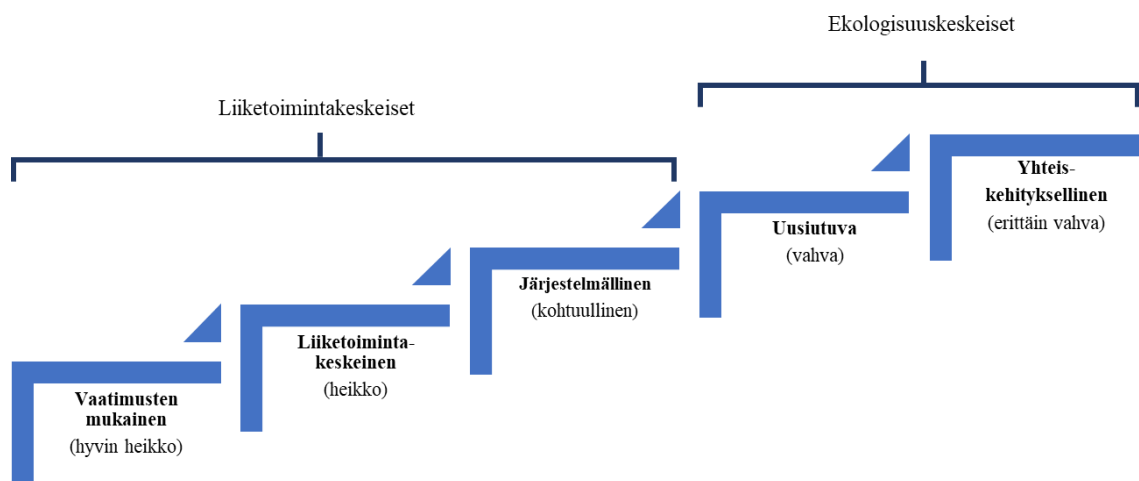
Ekologisuuskeskeiset

Liiketoimintakeskeiset

Yhteiskehityksellinen
(erittäin vahva)

Uusiutuva
(vahva)

Järjestelmällinen
(kohtuullinen)

Liiketoimintakeskeinen
(heikko)

Vaatimusten mukainen
(hyvin heikko)